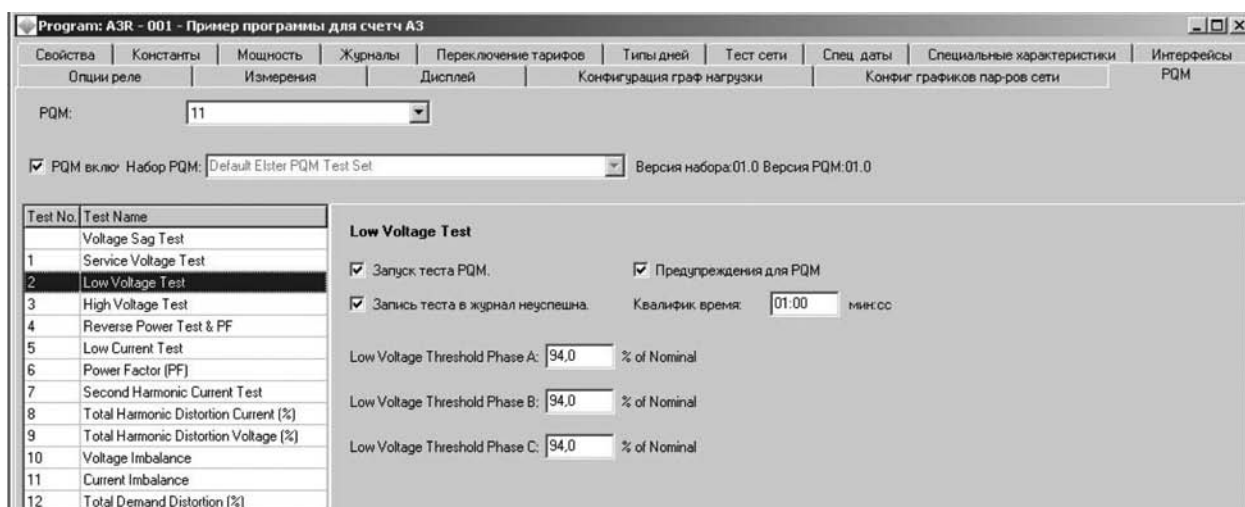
Program: A3R - 001 - Пример программы для счетч A3

Свойства | Константы | Мощность | Журналы | Переключение тарифов | Типы дней | Тест сети | Спец даты | Специальные характеристики | Интерфейсы
Опции реле | Измерения | Дисплей | Конфигурация граф нагрузки | Конфиг графиков пар-ров сети | PQM

PQM: 11

PQM вклю Набор PQM: Default Elster PQM Test Set Версия набора:01.0 Версия PQM:01.0

| Test No. | Test Name |
|---|---|
| | Voltage Sag Test |
| 1 | Service Voltage Test |
| 2 | Low Voltage Test |
| 3 | High Voltage Test |
| 4 | Reverse Power Test & PF |
| 5 | Low Current Test |
| 6 | Power Factor (PF) |
| 7 | Second Harmonic Current Test |
| 8 | Total Harmonic Distortion Current (%) |
| 9 | Total Harmonic Distortion Voltage (%) |
| 10 | Voltage Imbalance |
| 11 | Current Imbalance |
| 12 | Total Demand Distortion (%) |

Low Voltage Test

Запуск теста PQM.
Предупреждения для PQM
Запись теста в журнал неуспешна.
Квалифик время: 01:00 мин:сс

Low Voltage Threshold Phase A: 94,0 % of Nominal

Low Voltage Threshold Phase B: 94,0 % of Nominal

Low Voltage Threshold Phase C: 94,0 % of Nominal